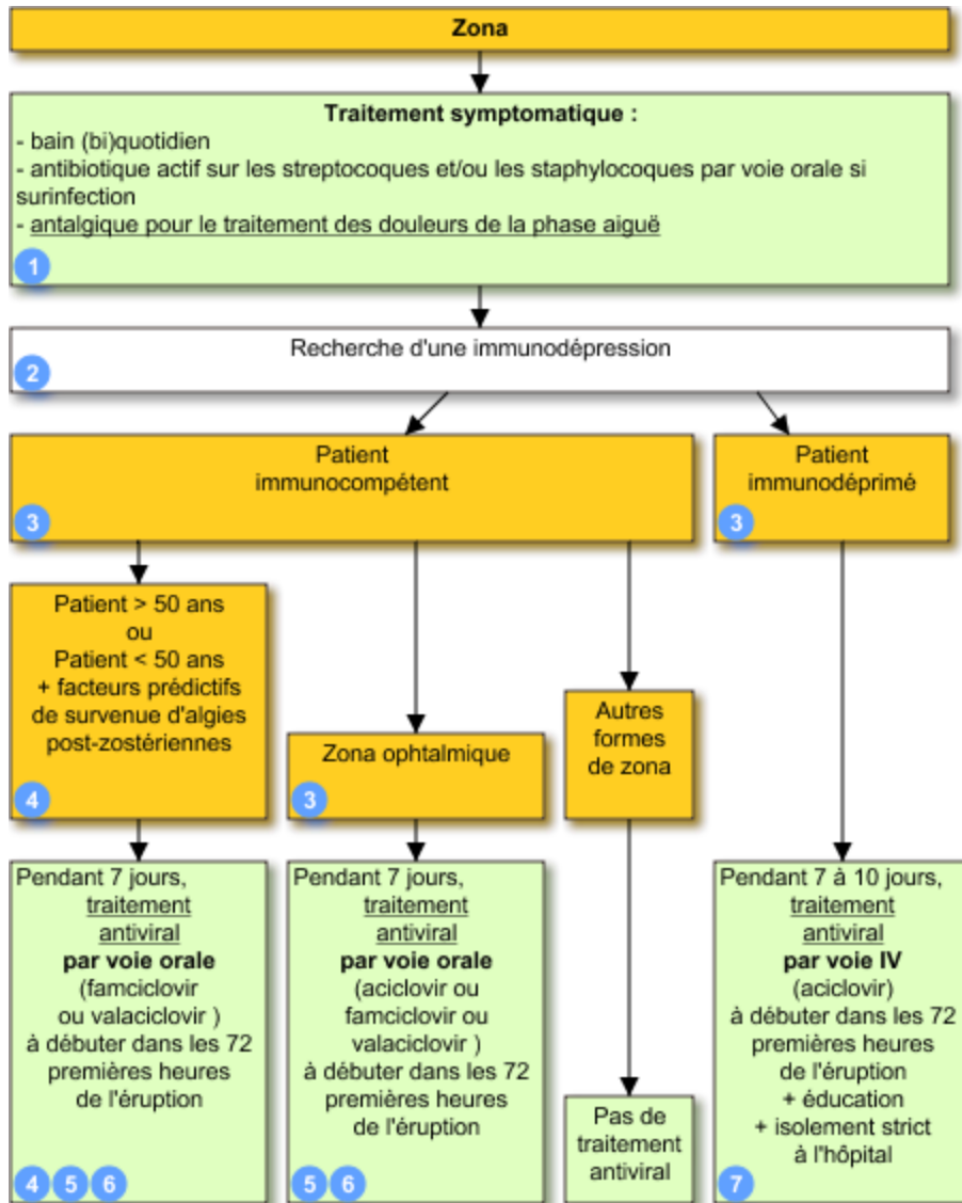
Zona

Traitement symptomatique :
- bain (bi)quotidien
- antibiotique actif sur les streptocoques et/ou les staphylocoques par voie orale si surinfection
- antalgique pour le traitement des douleurs de la phase aiguë
1

Recherche d'une immunodépression
2

Patient immunocompétent
3

Patient immunodéprimé
3

Patient > 50 ans ou Patient < 50 ans + facteurs prédictifs de survenue d'algies post-zostériennes
4

Zona ophtalmique
3

Autres formes de zona

Pendant 7 jours, traitement antiviral **par voie orale** (famciclovir ou valaciclovir ) à débuter dans les 72 premières heures de l'éruption
4 5 6

Pendant 7 jours, traitement antiviral **par voie orale** (aciclovir ou famciclovir ou valaciclovir ) à débuter dans les 72 premières heures de l'éruption
5 6

Pas de traitement antiviral

Pendant 7 à 10 jours, traitement antiviral **par voie IV** (aciclovir) à débuter dans les 72 premières heures de l'éruption + éducation + isolement strict à l'hôpital
7